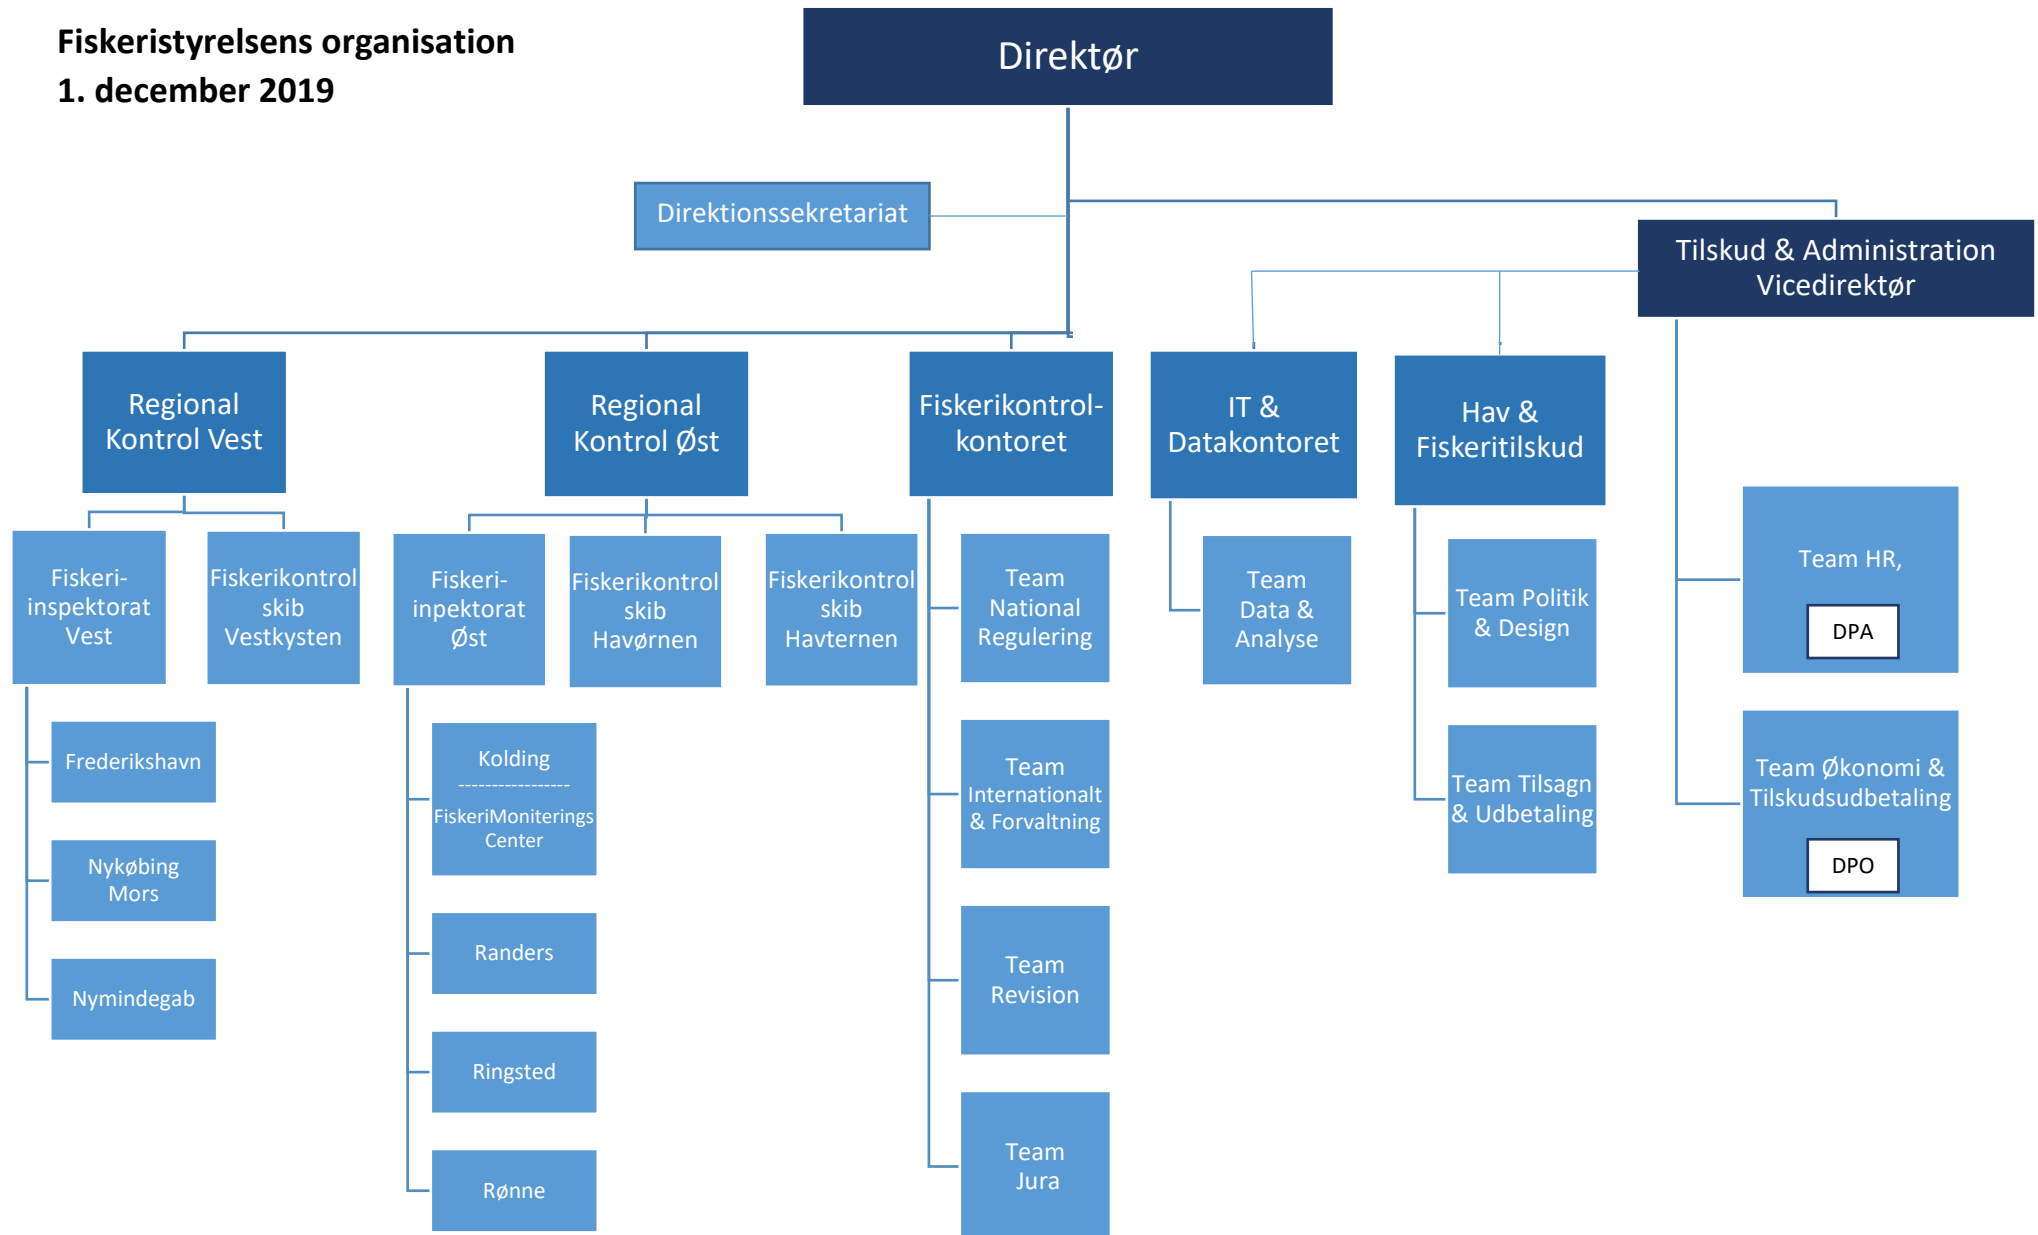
Fiskeristyrelsens organisation
1. december 2019

Direktør

Direktionssekretariat

Tilskud & Administration
Vicedirektør

Regional Kontrol Vest

Fiskeri-inspektorat Vest

Fiskerikontrol skib Vestkysten

Frederikshavn

Nykøbing Mors

Nymindegab

Regional Kontrol Øst

Fiskeri-inpektorat Øst

Fiskerikontrol skib Havørnen

Fiskerikontrol skib Havternen

Kolding
-----------------
FiskeriMoniterings Center

Randers

Ringsted

Rønne

Fiskerikontrol-kontoret

Team National Regulering

Team Internationalt & Forvaltning

Team Revision

Team Jura

IT & Datakontoret

Team Data & Analyse

Hav & Fiskeritilskud

Team Politik & Design

Team Tilsagn & Udbetaling

Team HR,

DPA

Team Økonomi & Tilskudsudbetaling

DPO